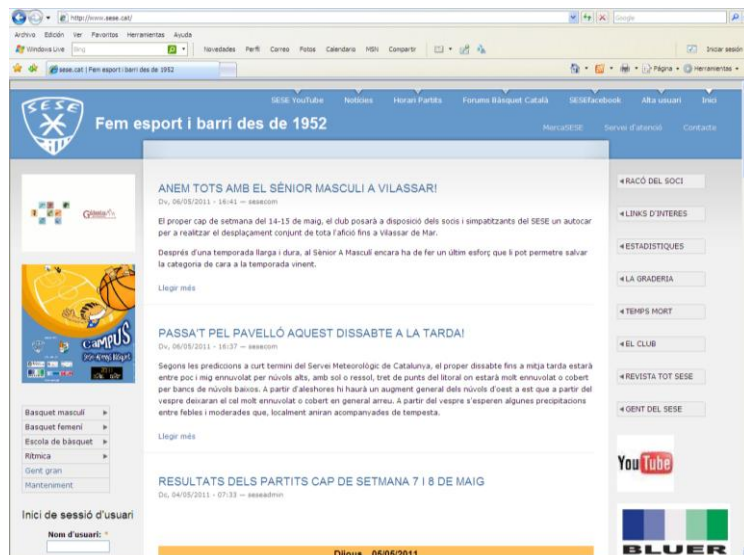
http://www.sese.cat/

Google

Archivo Edición Ver Favoritos Herramientas Ayuda

Windows Live Bing Novedades Perfil Correo Fotos Calendario MSN Compartir

Iniciar sesión

sese.cat | Fem esport i barri des de 1952

Página Herramientas

SESE

SESE YouTube Notícies Horari Partits Forums Bàsquet Català SESEfacebook Alta usuari Inici

Fem esport i barri des de 1952

MercaSESE Servei d'atenció Contacte

ANEM TOTS AMB EL SÈNIOR MASCULÍ A VILASSAR!

Dv, 06/05/2011 - 16:41 — sesecom

El proper cap de setmana del 14-15 de maig, el club posarà a disposició dels socis i simpatitzants del SESE un autocar per a realitzar el desplaçament conjunt de tota l'afició fins a Vilassar de Mar.

Després d'una temporada llarga i dura, al Sènior A Masculí encara ha de fer un últim esforç que li pot permetre salvar la categoria de cara a la temporada vinent.

Llegir més

PASSA'T PEL PAVELLÓ AQUEST DISSABTE A LA TARDA!

Dv, 06/05/2011 - 16:37 — sesecom

Segons les prediccions a curt termini del Servei Meteorològic de Catalunya, el proper dissabte fins a mitja tarda estarà entre poc i mig ennuvolat per núvols alts, amb sol o ressol, tret de punts del litoral on estarà molt ennuvolat o cobert per bancs de núvols baixos. A partir d'aleshores hi haurà un augment general dels núvols d'oest a est que a partir del vespre deixaran el cel molt ennuvolat o cobert en general arreu. A partir del vespre s'esperen algunes precipitacions entre febles i moderades que, localment aniran acompanyades de tempesta.

Llegir més

RESULTATS DELS PARTITS CAP DE SETMANA 7 I 8 DE MAIG

Dc, 04/05/2011 - 07:33 — seseadmin

Dijous, 05/05/2011

CAMPUS

Basquet masculí
Basquet femení
Escola de bàsquet
Rítmica
Gent gran
Manteniment

Inici de sessió d'usuari

Nom d'usuari: *

RACÓ DEL SOCI
LINKS D'INTERES
ESTADÍSTIQUES
LA GRADERIA
TEMPS MORT
EL CLUB
REVISTA TOT SESE
GENT DEL SESE

YouTube

BLUER